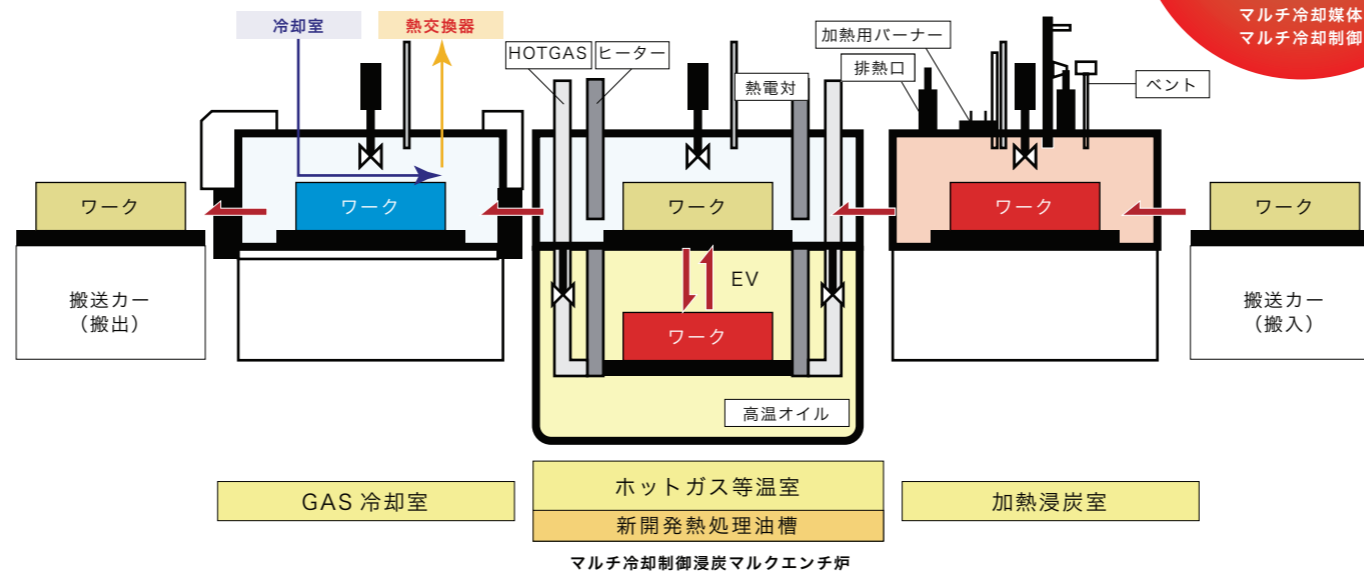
マルチ冷却媒体
マルチ冷却制御

冷却室
熱交換器
HOTGAS
ヒーター
熱電対
加熱用バーナー
排熱口
ベント

ワーク
ワーク
ワーク
ワーク
ワーク
ワーク

EV

搬送カー
（搬出）

搬送カー
（搬入）

高温オイル

GAS 冷却室
ホットガス等温室
新開発熱処理油槽
加熱浸炭室

マルチ冷却制御浸炭マルクエンチ炉